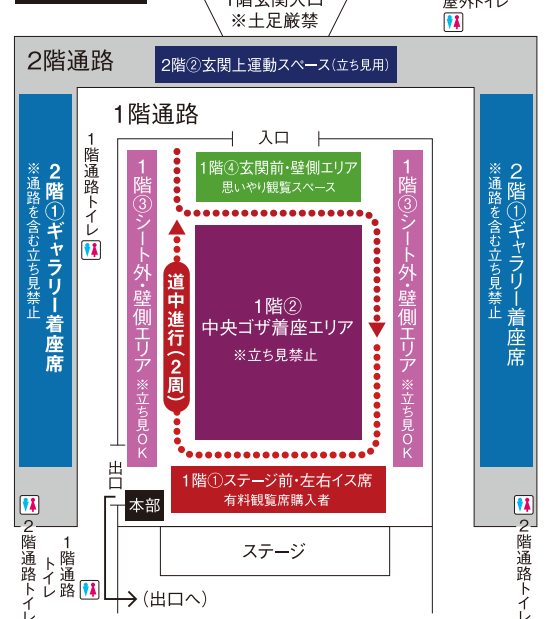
1階玄関入口
※土足厳禁

屋外トイレ

2階通路

2階②玄関上運動スペース（立ち見用）

1階通路

1階通路トイレ

入口

2階①ギャラリー着座席
※通路を含む立ち見禁止

1階③シート外・壁側エリア
※立ち見OK

1階④玄関前・壁側エリア
思いやり観覧スペース

道中進行（2周）

1階②
中央ゴザ着座エリア
※立ち見禁止

1階③シート外・壁側エリア
※立ち見OK

2階①ギャラリー着座席
※通路を含む立ち見禁止

出口

1階①ステージ前・左右イス席
有料観覧席購入者

本部

ステージ

2階通路トイレ

1階通路トイレ

（出口へ）

2階通路トイレ